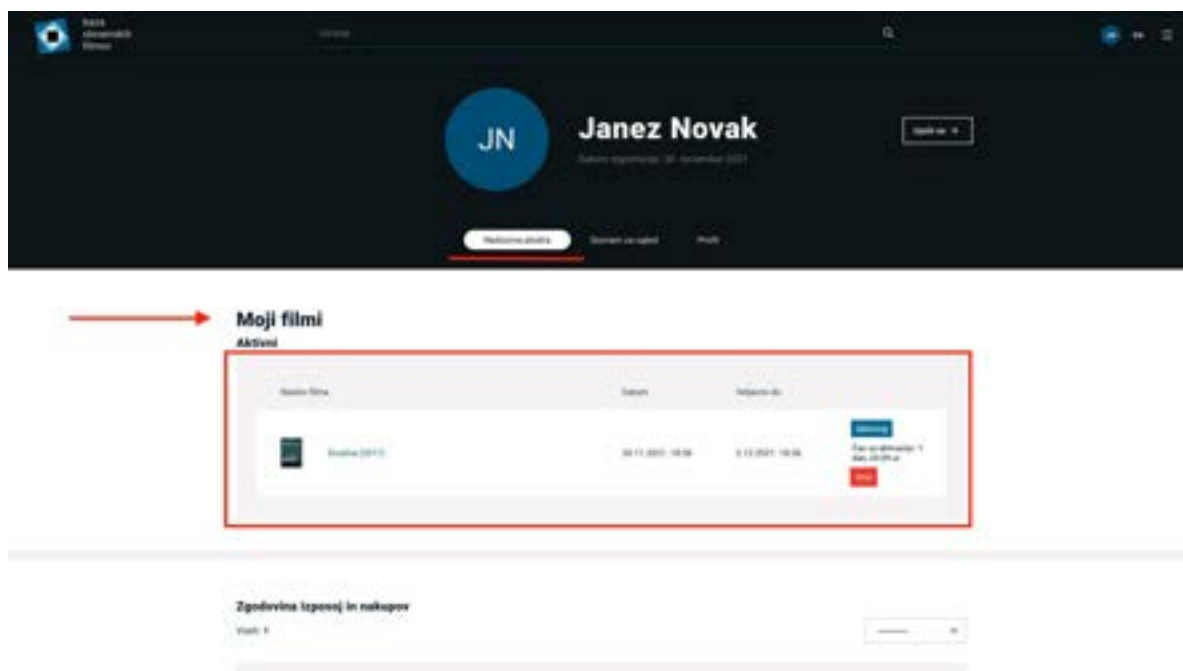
baza slovenskih filmov

Iskanje

JN EN

JN

Janez Novak

Datum registracije: 30. november 2021

Uredi se

Nadzorna plošča

Seznam za ogled

Profil

Moji filmi

Aktivni

| Naslov filma | Datum | Veljavno do | |
|---|---|---|---|
| Ekskurzija (2017) | 30.11.2021, 18:38 | 2.12.2021, 18:38 | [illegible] Čas za ogled: 1 dan, 23:59 ur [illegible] |

Zgodovina izposoj in nakupov

Vsi

———